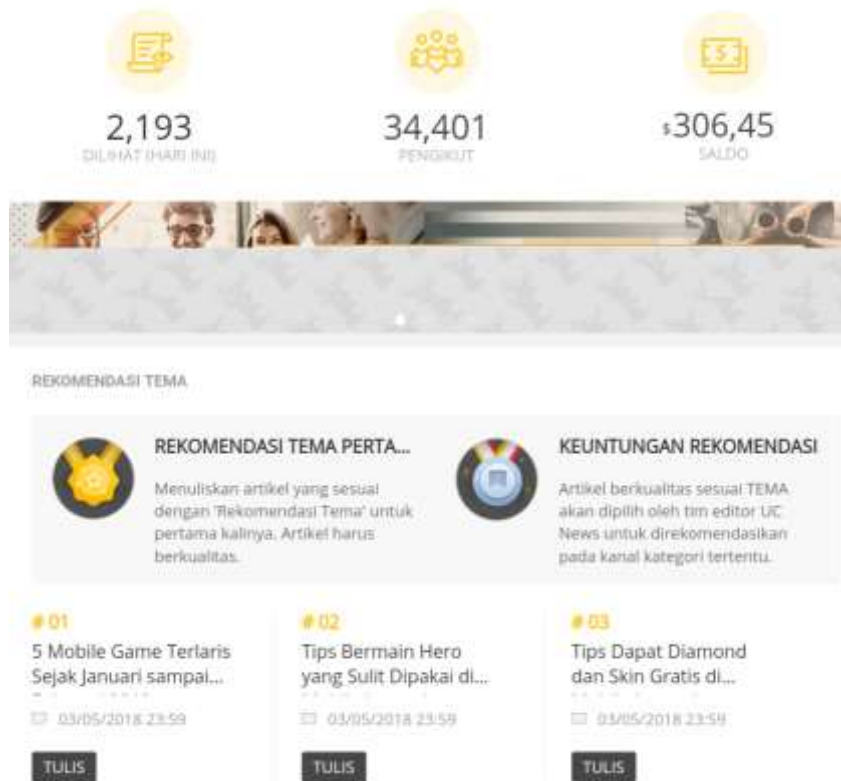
2,193
DILIHAT (HARI INI)

34,401
PENGIKUT

$306,45
SALDO

REKOMENDASI TEMA

REKOMENDASI TEMA PERTA...
Menuliskan artikel yang sesuai dengan 'Rekomendasi Tema' untuk pertama kalinya. Artikel harus berkualitas.

KEUNTUNGAN REKOMENDASI
Artikel berkualitas sesuai TEMA akan dipilih oleh tim editor UC News untuk direkomendasikan pada kanal kategori tertentu.

# 01
5 Mobile Game Terlaris Sejak Januari sampai...
03/05/2018 23:59
TULIS

# 02
Tips Bermain Hero yang Sulit Dipakai di...
03/05/2018 23:59
TULIS

# 03
Tips Dapat Diamond dan Skin Gratis di...
03/05/2018 23:59
TULIS